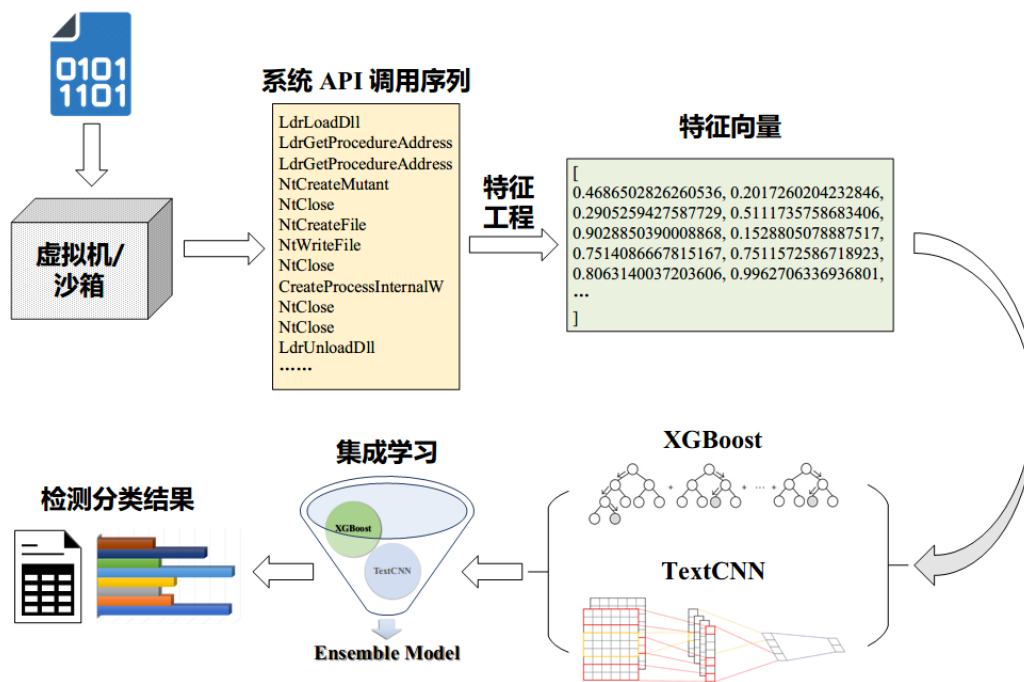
0101
1101

虚拟机/
沙箱

系统 API 调用序列

LdrLoadDll
LdrGetProcedureAddress
LdrGetProcedureAddress
NtCreateMutant
NtClose
NtCreateFile
NtWriteFile
NtClose
CreateProcessInternalW
NtClose
NtClose
LdrUnloadDll
……

特征
工程

特征向量

[
0.4686502826260536, 0.2017260204232846,
0.2905259427587729, 0.5111735758683406,
0.9028850390008868, 0.1528805078887517,
0.7514086667815167, 0.7511572586718923,
0.8063140037203606, 0.9962706336936801,
…
]

XGBoost

+ + … +

TextCNN

集成学习

XGBoost

TextCNN

Ensemble Model

检测分类结果